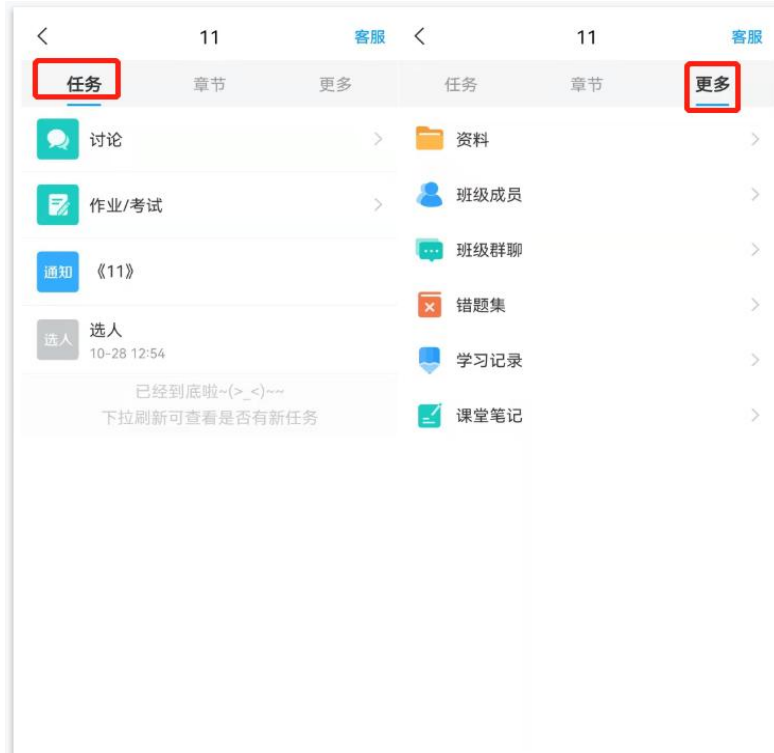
<
11
客服

任务
章节
更多

讨论

作业/考试

通知
《11》

选人
选人
10-28 12:54

已经到底啦~(>_<)~~
下拉刷新可查看是否有新任务

<
11
客服

任务
章节
更多

资料

班级成员

班级群聊

错题集

学习记录

课堂笔记